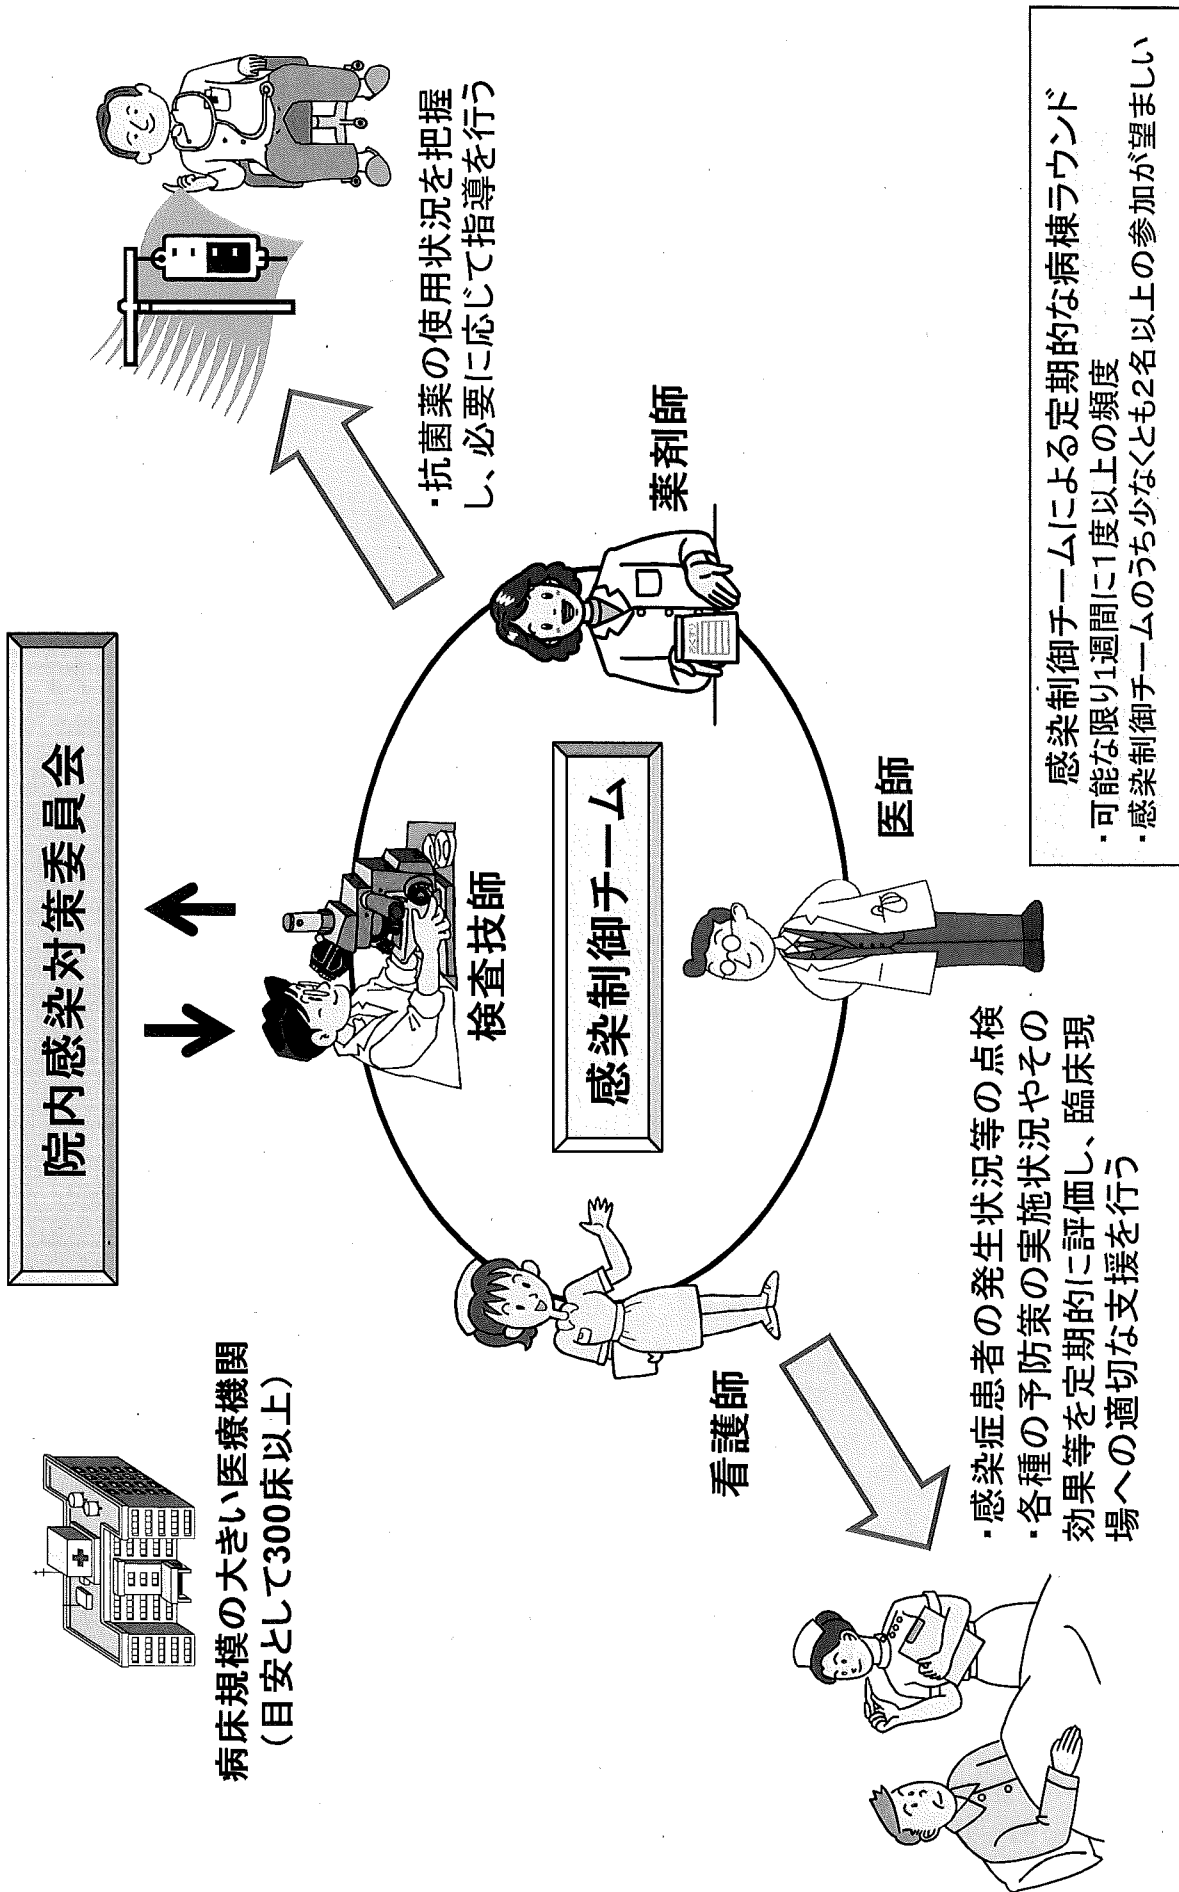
病床規模の大きい医療機関
（目安として300床以上）

院内感染対策委員会

検査技師

感染制御チーム

看護師

医師

薬剤師

・抗菌薬の使用状況を把握し、必要に応じて指導を行う

・感染症患者の発生状況等の点検
・各種の予防策の実施状況やその効果等を定期的に評価し、臨床現場への適切な支援を行う

感染制御チームによる定期的な病棟ラウンド
・可能な限り1週間に1度以上の頻度
・感染制御チームのうち少なくとも2名以上の参加が望ましい